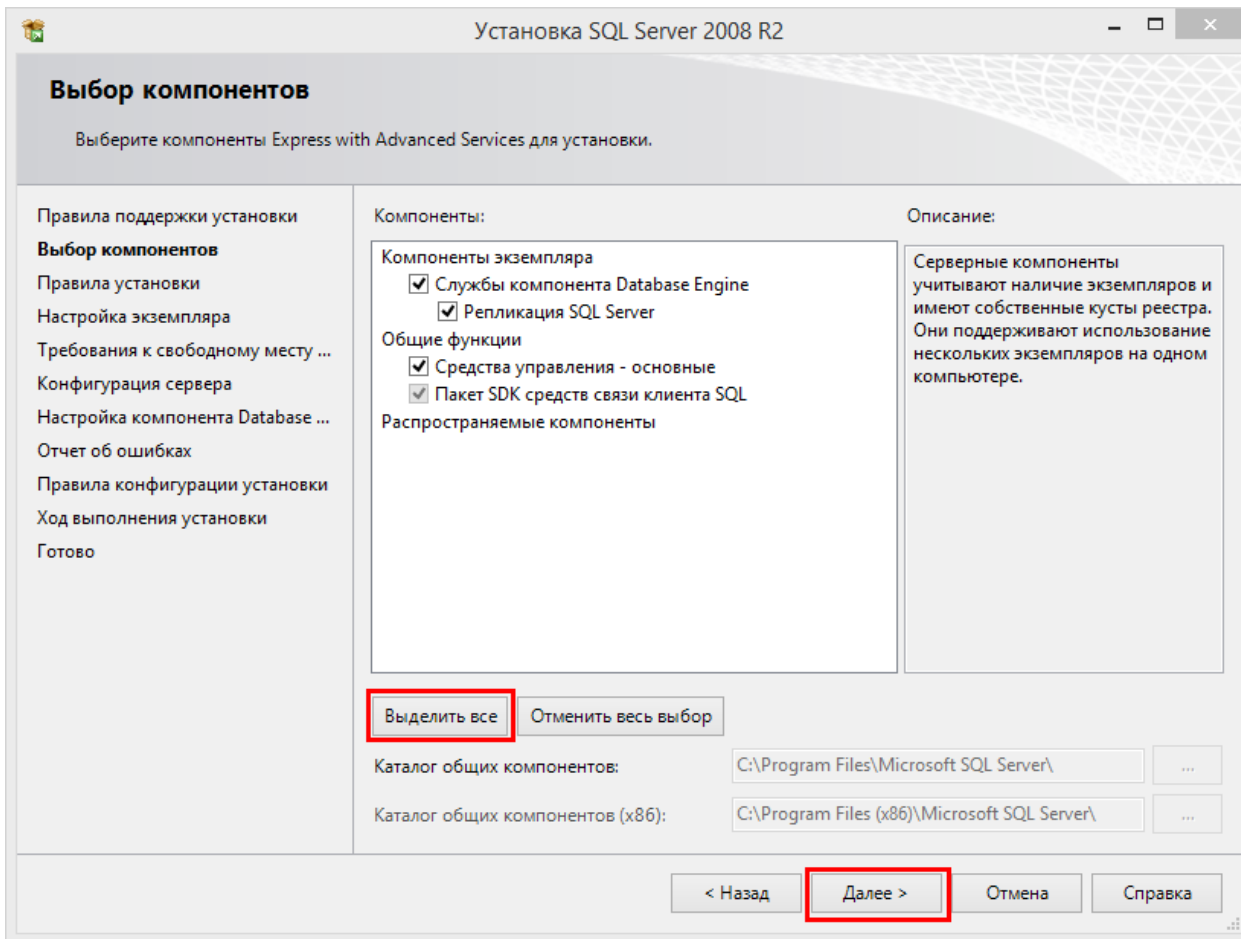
Установка SQL Server 2008 R2

Выбор компонентов

Выберите компоненты Express with Advanced Services для установки.

Правила поддержки установки
Выбор компонентов
Правила установки
Настройка экземпляра
Требования к свободному месту ...
Конфигурация сервера
Настройка компонента Database ...
Отчет об ошибках
Правила конфигурации установки
Ход выполнения установки
Готово

Компоненты:

Компоненты экземпляра
Службы компонента Database Engine
Репликация SQL Server
Общие функции
Средства управления - основные
Пакет SDK средств связи клиента SQL
Распространяемые компоненты

Описание:

Серверные компоненты учитывают наличие экземпляров и имеют собственные кусты реестра. Они поддерживают использование нескольких экземпляров на одном компьютере.

Выделить все
Отменить весь выбор

Каталог общих компонентов:
C:\Program Files\Microsoft SQL Server\
...

Каталог общих компонентов (x86):
C:\Program Files (x86)\Microsoft SQL Server\
...

< Назад
Далее >
Отмена
Справка